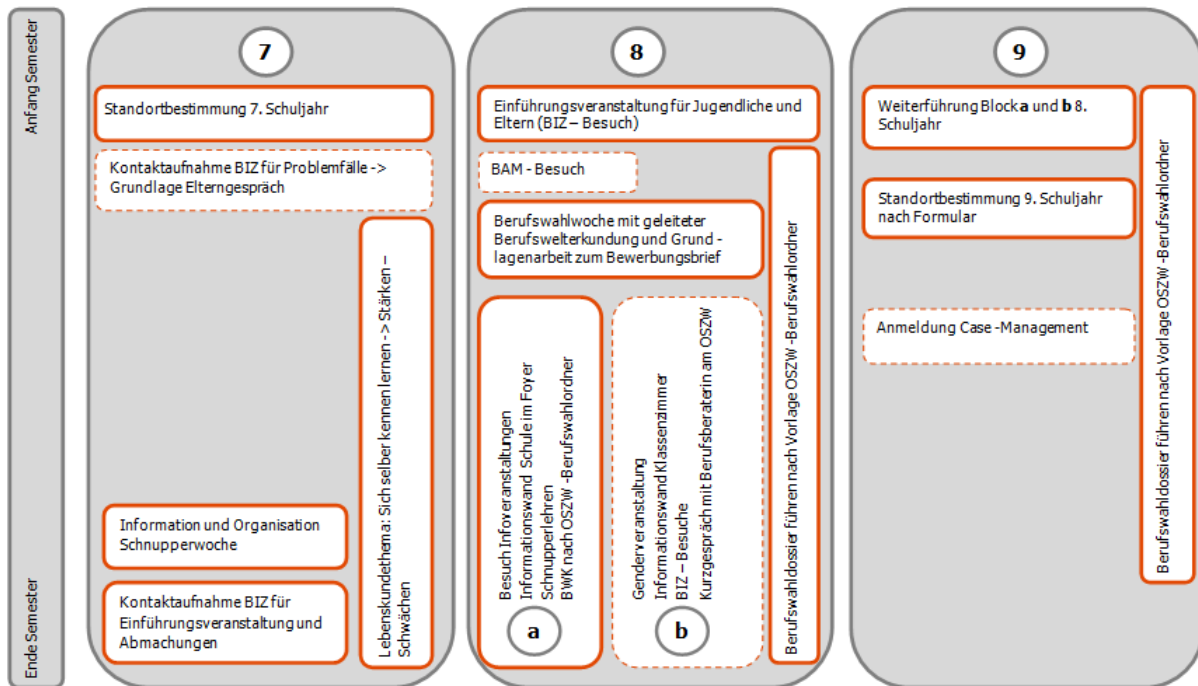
Anfang Semester

Ende Semester

7

Standortbestimmung 7. Schuljahr

Kontaktaufnahme BIZ für Problemfälle -> Grundlage Elterngespräch

Lebenskundethema: Sich selber kennen lernen -> Stärken – Schwächen

Information und Organisation Schnupperwoche

Kontaktaufnahme BIZ für Einführungsveranstaltung und Abmachungen

8

Einführungsveranstaltung für Jugendliche und Eltern (BIZ – Besuch)

BAM - Besuch

Berufswahlwoche mit geleiteter Berufswelterkundung und Grundlagenarbeit zum Bewerbungsbrief

Berufswahldossier führen nach Vorlage OSZW -Berufswahlordner

Besuch Infoveranstaltungen
Informationswand Schule im Foyer
Schnupperlehren
BWK nach OSZW -Berufswahlordner

a

Genderveranstaltung
Informationswand Klassenzimmer
BIZ – Besuche
Kurzgespräch mit Berufsberaterin am OSZW

b

9

Weiterführung Block **a** und **b** 8. Schuljahr

Standortbestimmung 9. Schuljahr nach Formular

Anmeldung Case -Management

Berufswahldossier führen nach Vorlage OSZW -Berufswahlordner